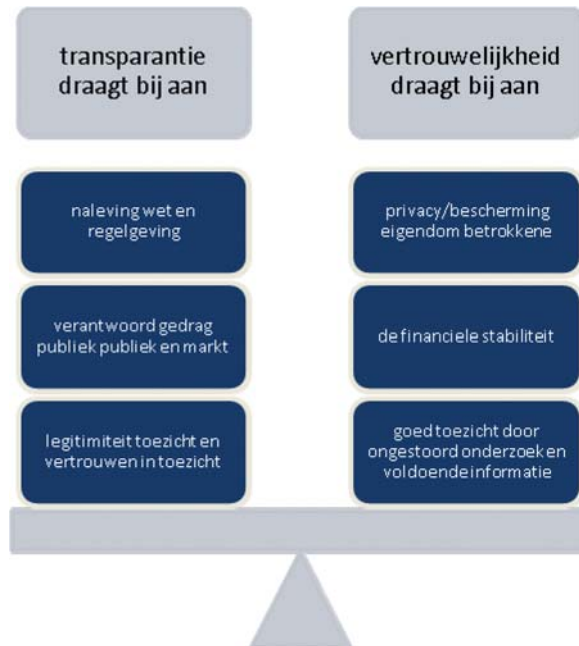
transparantie draagt bij aan

naleving wet en regelgeving

verantwoord gedrag publiek publiek en markt

legitimiteit toezicht en vertrouwen in toezicht

vertrouwelijkheid draagt bij aan

privacy/bescherming eigendom betrokkene

de financiele stabiliteit

goed toezicht door ongestoord onderzoek en voldoende informatie